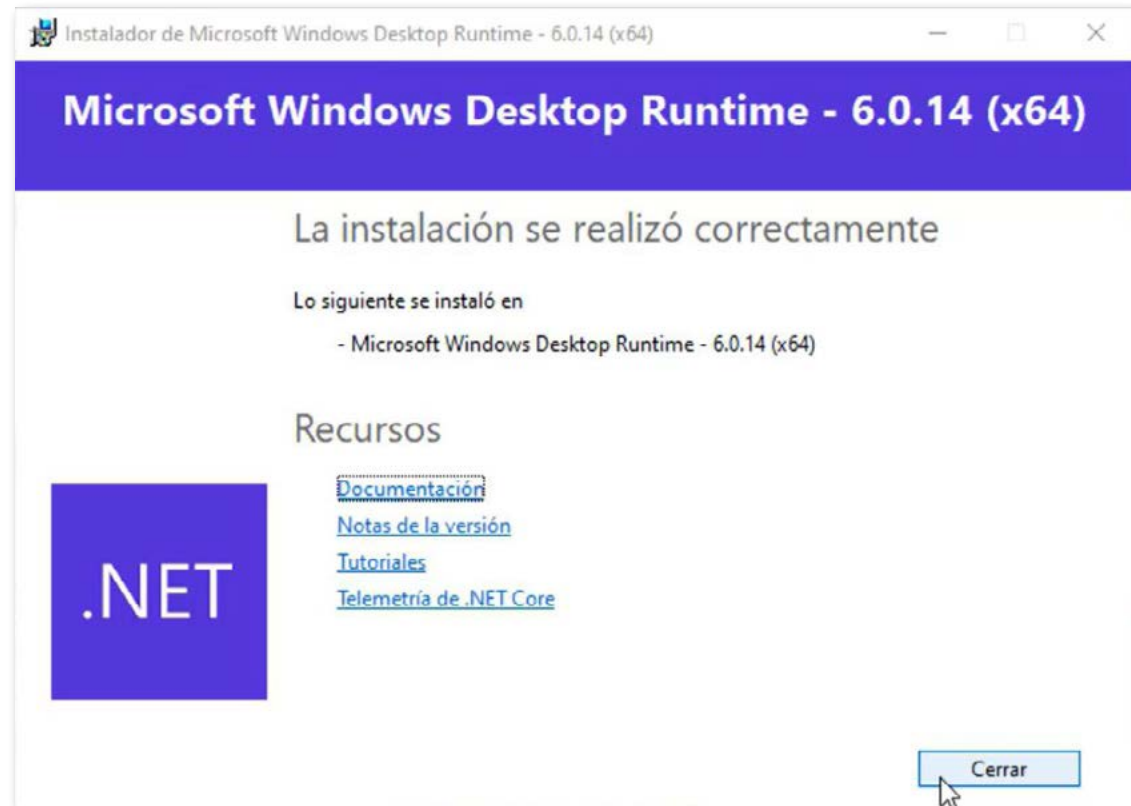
Instalador de Microsoft Windows Desktop Runtime - 6.0.14 (x64)

Microsoft Windows Desktop Runtime - 6.0.14 (x64)

La instalación se realizó correctamente

Lo siguiente se instaló en

- Microsoft Windows Desktop Runtime - 6.0.14 (x64)

Recursos

Documentación
Notas de la versión
Tutoriales
Telemetría de .NET Core

.NET

Cerrar